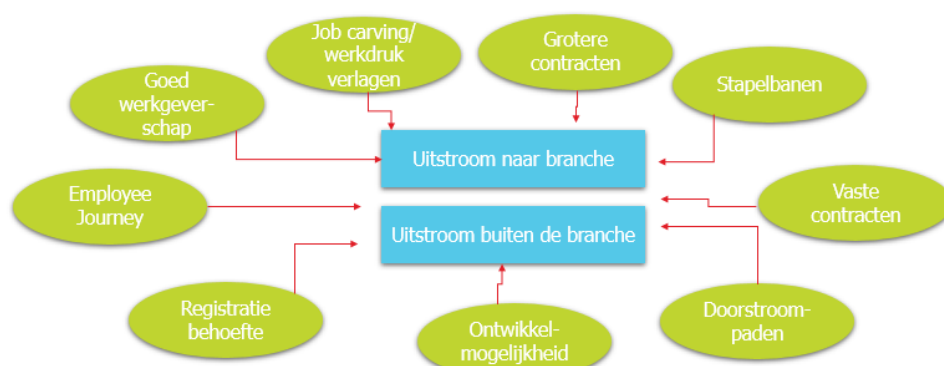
Job carving/ werkdruk verlagen

Grotere contracten

Goed werkgever-schap

Stapelbanen

Uitstroom naar branche

Employee Journey

Vaste contracten

Uitstroom buiten de branche

Registratie behoefte

Ontwikkel-mogelijkheid

Doorstroom-paden